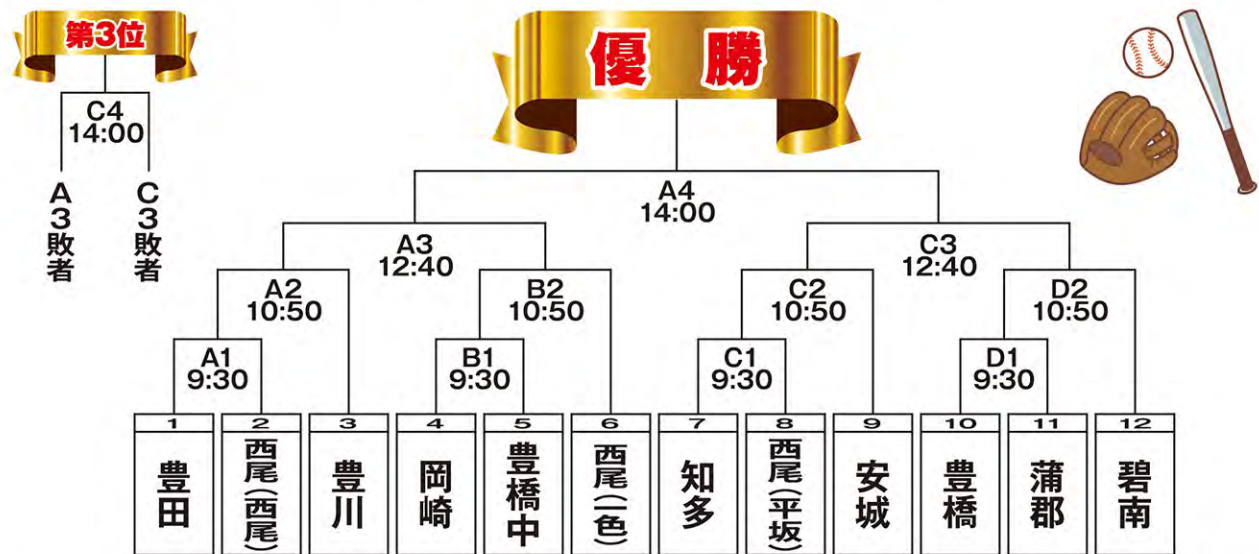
第3位

C4
14:00

A3敗者

C3敗者

優勝

A4
14:00

A3
12:40

C3
12:40

A2
10:50

B2
10:50

C2
10:50

D2
10:50

A1
9:30

B1
9:30

C1
9:30

D1
9:30

| 1 | 2 | 3 | 4 | 5 | 6 | 7 | 8 | 9 | 10 | 11 | 12 |
|---|---|---|---|---|---|---|---|---|---|---|---|
| 豊田 | 西尾(西尾) | 豊川 | 岡崎 | 豊橋中 | 西尾(一色) | 知多 | 西尾(平坂) | 安城 | 豊橋 | 蒲郡 | 碧南 |